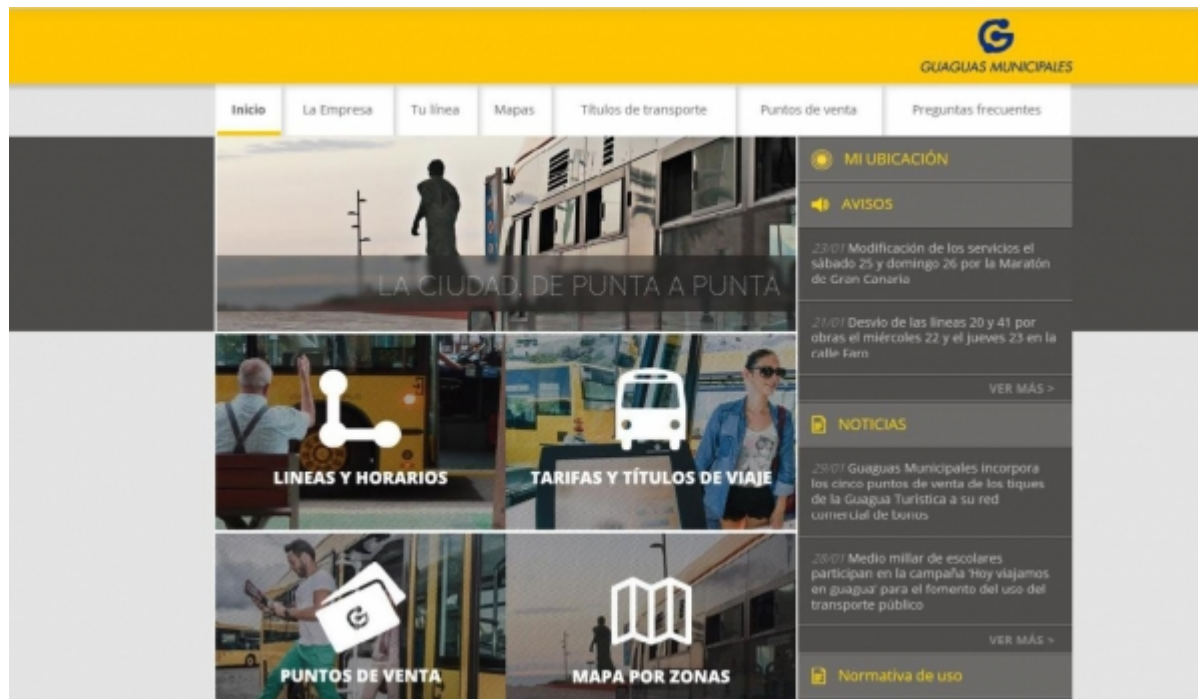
GUAGUAS MUNICIPALES

Inicio | La Empresa | Tu línea | Mapas | Títulos de transporte | Puntos de venta | Preguntas frecuentes

LA CIUDAD, DE PUNTA A PUNTA

MI UBICACIÓN

AVISOS

23/01 Modificación de los servicios el sábado 25 y domingo 26 por la Maratón de Gran Canaria

21/01 Desvío de las líneas 20 y 41 por obras el miércoles 22 y el jueves 23 en la calle Faro

VER MÁS >

NOTICIAS

29/01 Guaguas Municipales incorpora los cinco puntos de venta de los tiques de la Guagua Turística a su red comercial de bonos

28/01 Medio millar de escolares participan en la campaña 'Hoy viajamos en guagua' para el fomento del uso del transporte público

VER MÁS >

Normativa de uso

LINEAS Y HORARIOS

TARIFAS Y TÍTULOS DE VIAJE

PUNTOS DE VENTA

MAPA POR ZONAS